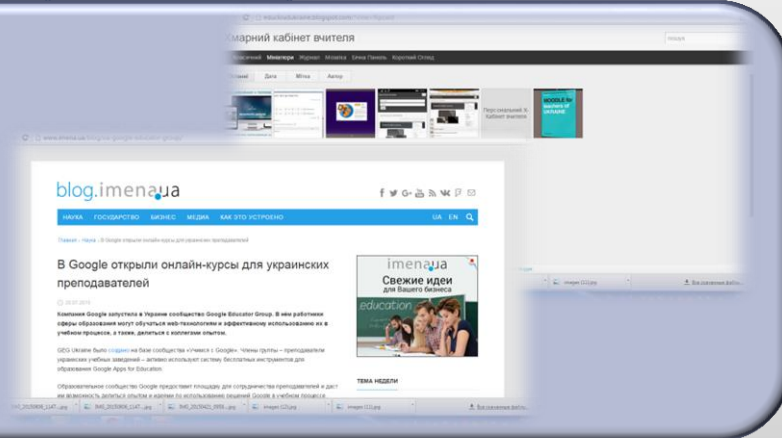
хмарний кабінет вчителя

Класичний Мініатюри Журнал Мозаїка Бічна Панель Короткий Огляд

Недавні Дата Мітка Автор

Персональний кабінет вчителя

blog.imena.ua

НАУКА ГОСУДАРСТВО БИЗНЕС МЕДИА КАК ЭТО УСТРОЕНО UA EN

Главная › Наука › В Google открыли онлайн-курсы для украинских преподавателей

В Google открыли онлайн-курсы для украинских преподавателей

Компания Google запустила в Украине сообщество Google Educator Group. В нем работники сферы образования могут обучаться web-технологиям и эффективному использованию их в учебном процессе, а также, делиться с коллегами опытом.

GEG Ukraine было создано на базе сообщества «Учимся с Google». Члены группы – преподаватели украинских учебных заведений – активно используют систему бесплатных инструментов для образования Google Apps for Education.

Образовательное сообщество Google предоставит площадку для сотрудничества преподавателей и даст им возможность делиться опытом и идеями по использованию решений Google в учебном процессе.

imena.ua
Свежие идеи для Вашего бизнеса
education

ТЕМА НЕДЕЛИ

IMG_20150806_1147....jpg IMG_20150806_1147....jpg IMG_20150422_0959....jpg images (2).jpg images (1).jpg Все скачанные файлы...